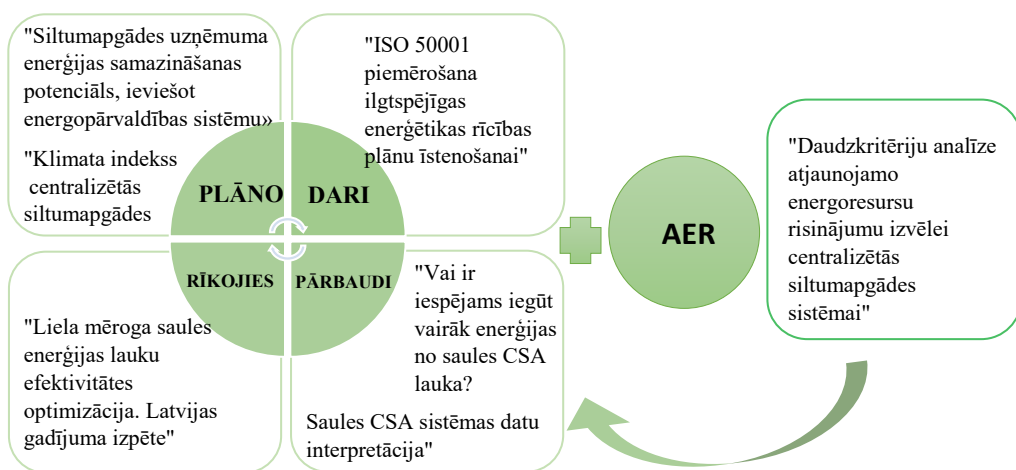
"Siltumapgādes uzņēmuma enerģijas samazināšanas potenciāls, ieviešot energopārvaldības sistēmu»

"Klimata indekss centralizētās siltumapgādes

"ISO 50001 piemērošana ilgtspējīgas enerģētikas rīcības plānu īstenošanai"

PLĀNO

DARI

RĪKOJIES

PĀRBAUDI

AER

"Daudzkritēriju analīze atjaunojamo energoresursu risinājumu izvēlei centralizētās siltumapgādes sistēmai"

"Liela mēroga saules enerģijas lauku efektivitātes optimizācija. Latvijas gadījuma izpēte"

"Vai ir iespējams iegūt vairāk enerģijas no saules CSA lauka?

Saules CSA sistēmas datu interpretācija"